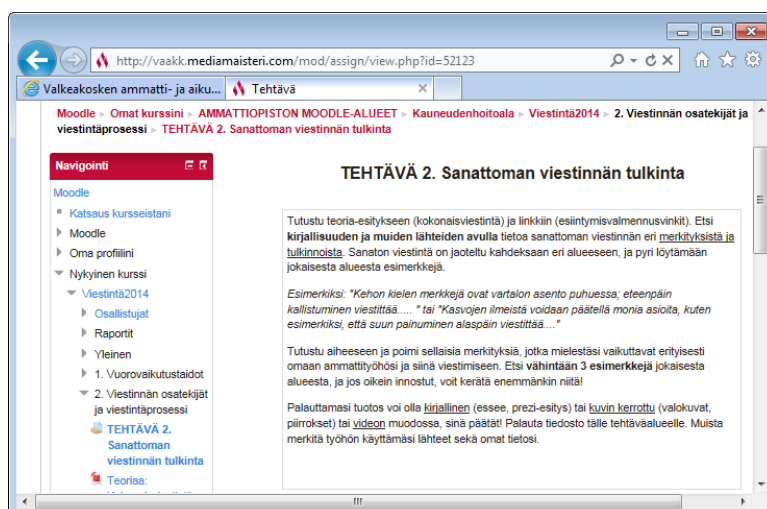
http://vaakk.mediamaisteri.com/mod/assign/view.php?id=52123

Valkeakosken ammatti- ja aiku...

Tehtävä

Moodle ▸ Omat kurssini ▸ AMMATTIOPISTON MOODLE-ALUEET ▸ Kauneudenhoitoala ▸ Viestintä2014 ▸ 2. Viestinnän osatekijät ja viestintäprosessi ▸ TEHTÄVÄ 2. Sanattoman viestinnän tulkinta

Navigointi

Moodle
Katsaus kursseistani
Moodle
Oma profiilini
Nykyinen kurssi
Viestintä2014
Osallistujat
Raportit
Yleinen
1. Vuorovaikutustaidot
2. Viestinnän osatekijät ja viestintäprosessi
TEHTÄVÄ 2. Sanattoman viestinnän tulkinta
Teoriaa: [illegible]

TEHTÄVÄ 2. Sanattoman viestinnän tulkinta

Tutustu teoria-esitykseen (kokonaisviestintä) ja linkkiin (esiintymisvalmennusvinkit). Etsi kirjallisuuden ja muiden lähteiden avulla tietoa sanattoman viestinnän eri merkityksistä ja tulkinnoista. Sanaton viestintä on jaoteltu kahdeksaan eri alueeseen, ja pyri löytämään jokaisesta alueesta esimerkkejä.

Esimerkiksi: "Kehon kielen merkkejä ovat vartalon asento puhuessa; eteenpäin kallistuminen viestittää..... " tai "Kasvojen ilmeistä voidaan päätellä monia asioita, kuten esimerkiksi, että suun painuminen alaspäin viestittää...."

Tutustu aiheeseen ja poimi sellaisia merkityksiä, jotka mielestäsi vaikuttavat erityisesti omaan ammattityöhösi ja siinä viestimiseen. Etsi vähintään 3 esimerkkejä jokaisesta alueesta, ja jos oikein innostut, voit kerätä enemmänkin niitä!

Palauttamasi tuotos voi olla kirjallinen (essee, prezi-esitys) tai kuvin kerrottu (valokuvat, piirrokset) tai videon muodossa, sinä päätät! Palauta tiedosto tälle tehtäväalueelle. Muista merkitä työhön käyttämäsi lähteet sekä omat tietosi.